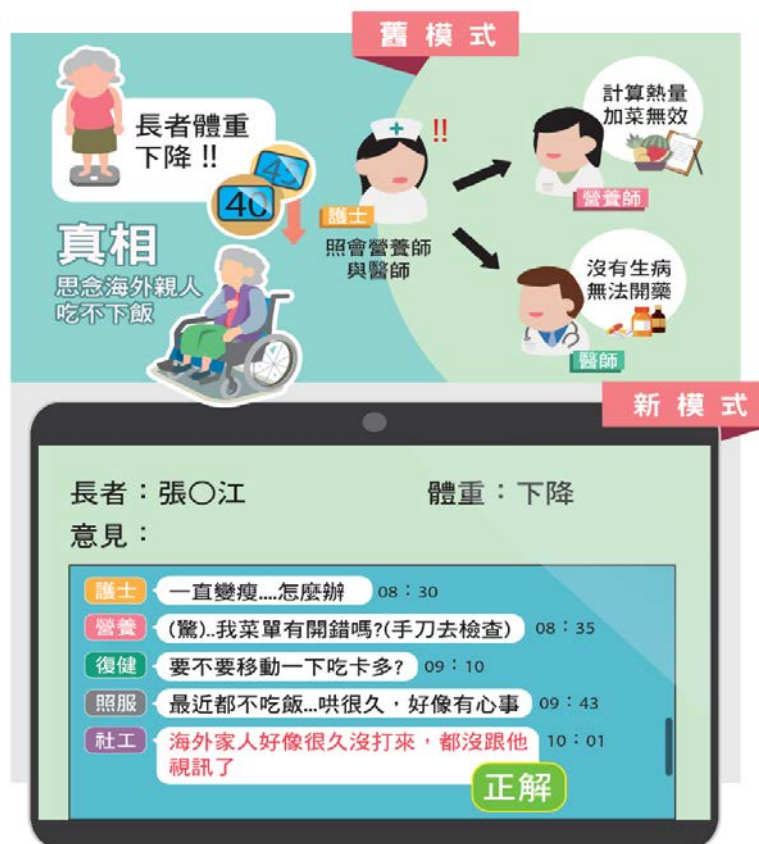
舊模式

長者體重下降 !!

4_

40

真相
思念海外親人
吃不下飯

!!

護士
照會營養師與醫師

計算熱量
加菜無效

營養師

沒有生病
無法開藥

醫師

新模式

長者：張〇江　　體重：下降
意見：

護士　一直變瘦....怎麼辦　08：30
營養　(驚)..我菜單有開錯嗎?(手刀去檢查)　08：35
復健　要不要移動一下吃卡多?　09：10
照服　最近都不吃飯...哄很久，好像有心事　09：43
社工　海外家人好像很久沒打來，都沒跟他視訊了　10：01

正解